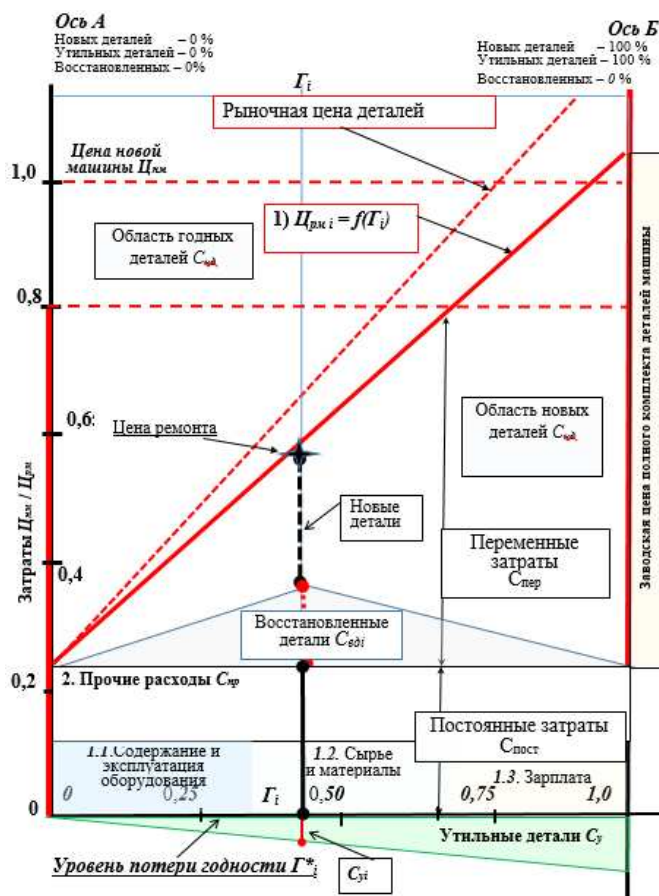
Ось А
Новых деталей – 0 %
Утильных деталей – 0 %
Восстановленных – 0%

Ось Б
Новых деталей – 100 %
Утильных деталей – 100 %
Восстановленных – 0 %

$Г_i$

Рыночная цена деталей

Цена новой машины $Ц_{нм}$

1,0

1) $Ц_{рм\,i} = f(Г_i)$

Область годных деталей $C_{гд}$

0,8

Заводская цена полного комплекта деталей машины

0,6

Цена ремонта

Область новых деталей $C_{нд}$

Новые детали

Затраты $Ц_{нм}$ / $Ц_{рм}$

Переменные затраты $С_{пер}$

0,4

Восстановленные детали $C_{вдi}$

0,2

2. Прочие расходы $C_{пр}$

Постоянные затраты $С_{пост}$

1.1.Содержание и эксплуатация оборудования

1.2. Сырье и материалы

1.3. Зарплата

0

0

0,25

$Г_i$

0,50

0,75

1,0

Утильные детали $C_у$

Уровень потери годности $Г^*_i$

$C_{уi}$